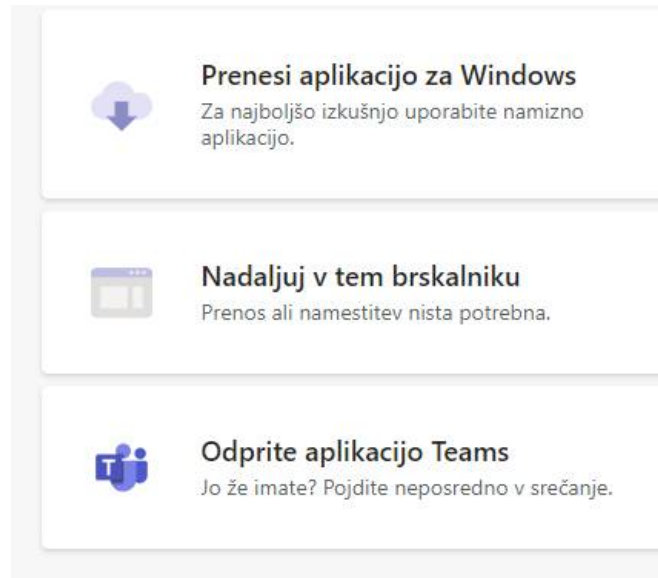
Prenesi aplikacijo za Windows
Za najboljšo izkušnjo uporabite namizno aplikacijo.

Nadaljuj v tem brskalniku
Prenos ali namestitev nista potrebna.

Odprite aplikacijo Teams
Jo že imate? Pojdite neposredno v srečanje.